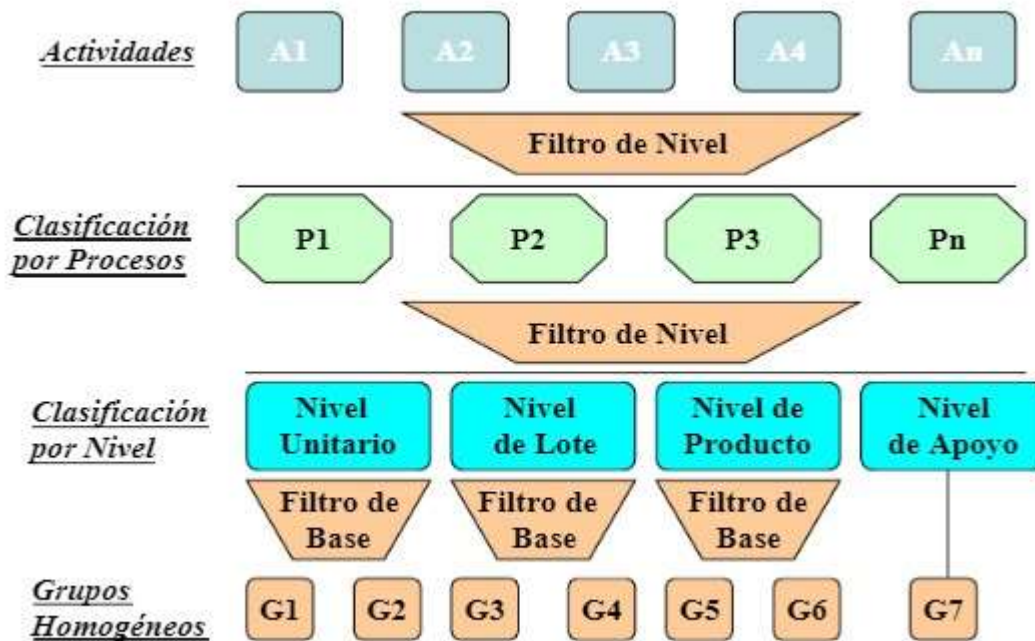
Actividades

A1

A2

A3

A4

An

Filtro de Nivel

Clasificación por Procesos

P1

P2

P3

Pn

Filtro de Nivel

Clasificación por Nivel

Nivel Unitario

Nivel de Lote

Nivel de Producto

Nivel de Apoyo

Filtro de Base

Filtro de Base

Filtro de Base

Grupos Homogéneos

G1

G2

G3

G4

G5

G6

G7